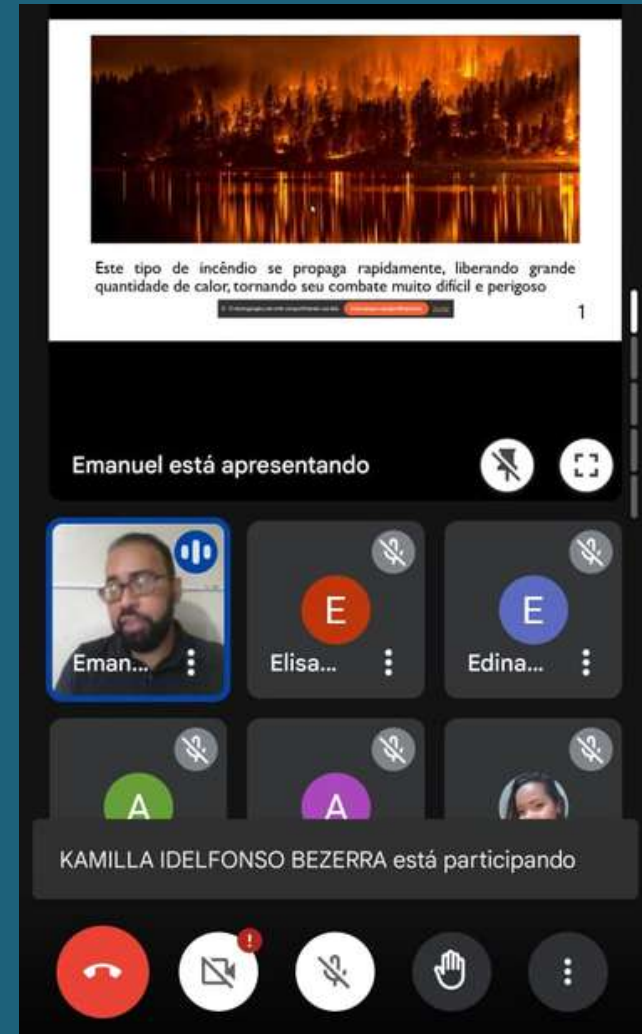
Este tipo de incêndio se propaga rapidamente, liberando grande quantidade de calor, tornando seu combate muito difícil e perigoso

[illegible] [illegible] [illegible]

1

Emanuel está apresentando

Eman...

E

Elisa...

E

Edina...

A

A

KAMILLA IDELFONSO BEZERRA está participando

!